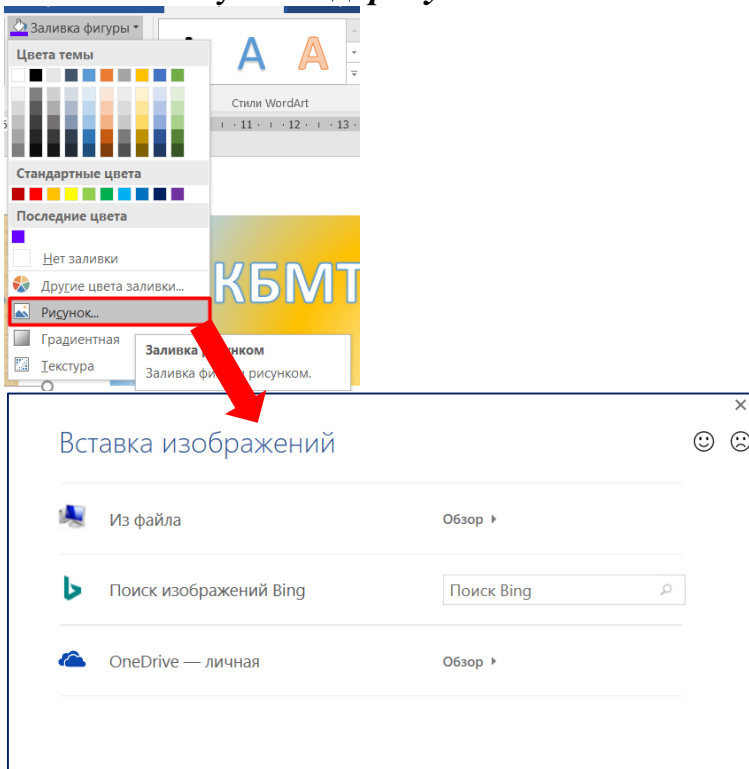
Заливка фигуры

Цвета темы

A A

Стили WordArt

· 11 · · 12 · · 13 ·

Стандартные цвета

Последние цвета

Нет заливки

Другие цвета заливки...

Рисунок...

Градиентная

Текстура

КБМТ

Заливка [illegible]

Заливка фи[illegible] рисунком.

×

Вставка изображений

Из файла

Обзор ▸

Поиск изображений Bing

Поиск Bing

OneDrive — личная

Обзор ▸